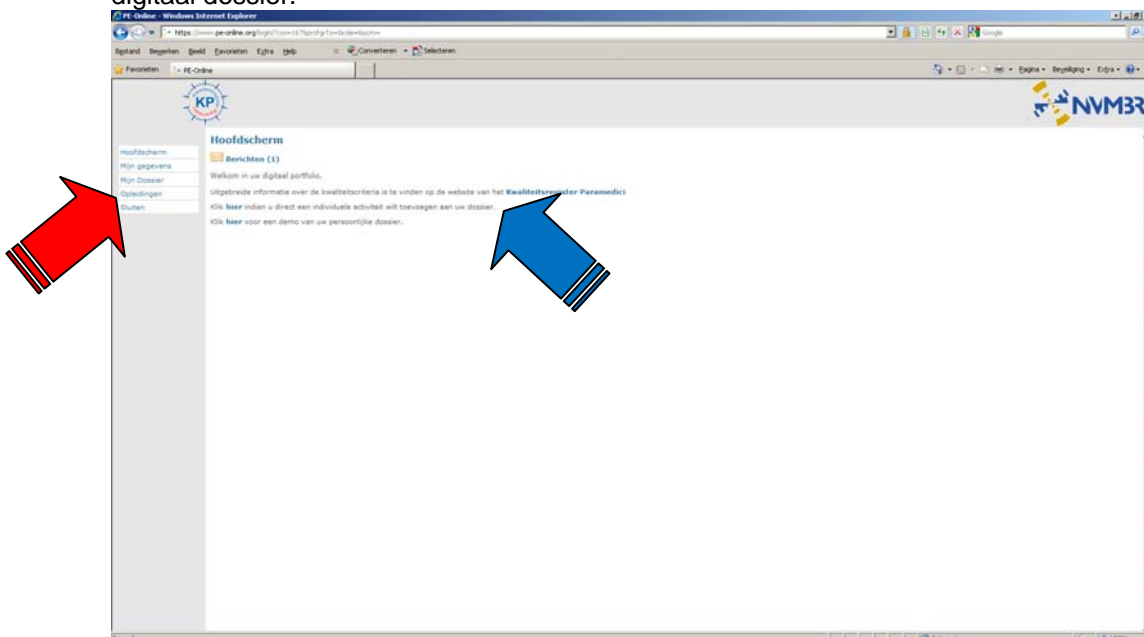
digitaal dossier.

PE-Online - Windows Internet Explorer

https://www.pe-online.org/

Bestand Bewerken Beeld Favorieten Extra Help

Converteren Selecteren

Favorieten PE-Online

Pagina Beveiliging Extra

KP

NVMBR

Hoofdscherm

Mijn gegevens

Mijn Dossier

Opleidingen

Sluiten

Hoofdscherm

Berichten (1)

Welkom in uw digitaal portfolio.

Uitgebreide informatie over de kwaliteitscriteria is te vinden op de website van het Kwaliteitsregister Paramedici

Klik hier indien u direct een individuele activiteit wilt toevoegen aan uw dossier.

Klik hier voor een demo van uw persoonlijke dossier.